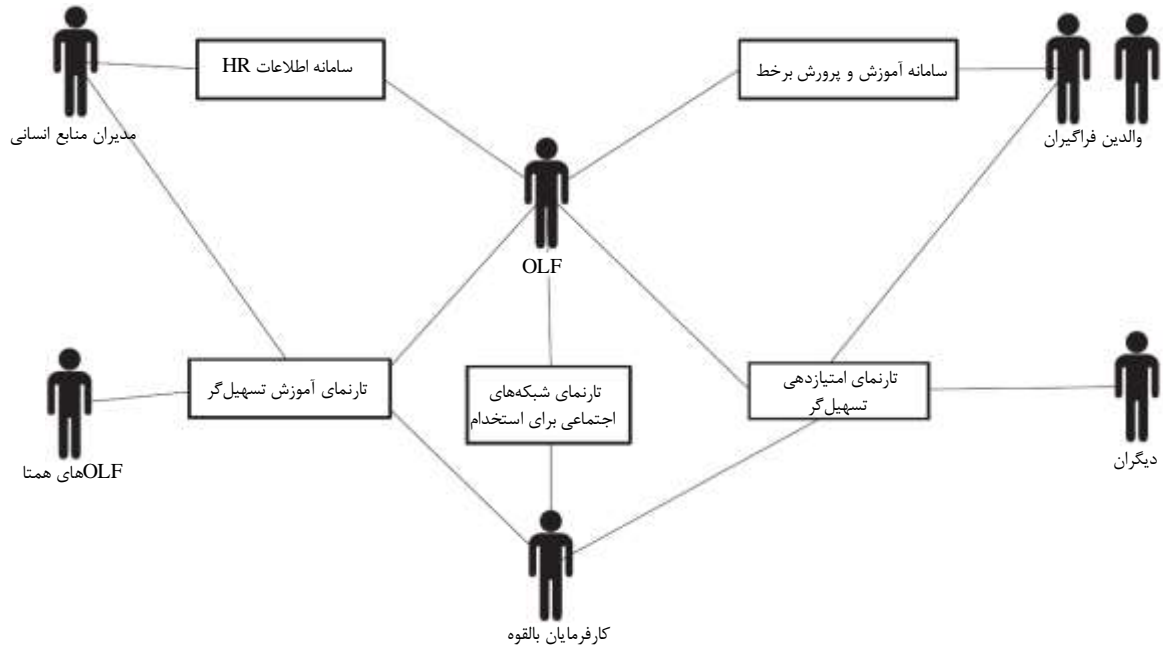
سامانه اطلاعات HR

سامانه آموزش و پرورش برخط

مدیران منابع انسانی

والدین فراگیران

OLF

تارنمای آموزش تسهیل‌گر

تارنمای شبکه‌های اجتماعی برای استخدام

تارنمای امتیازدهی تسهیل‌گر

OLFهای همتا

دیگران

کارفرمایان بالقوه